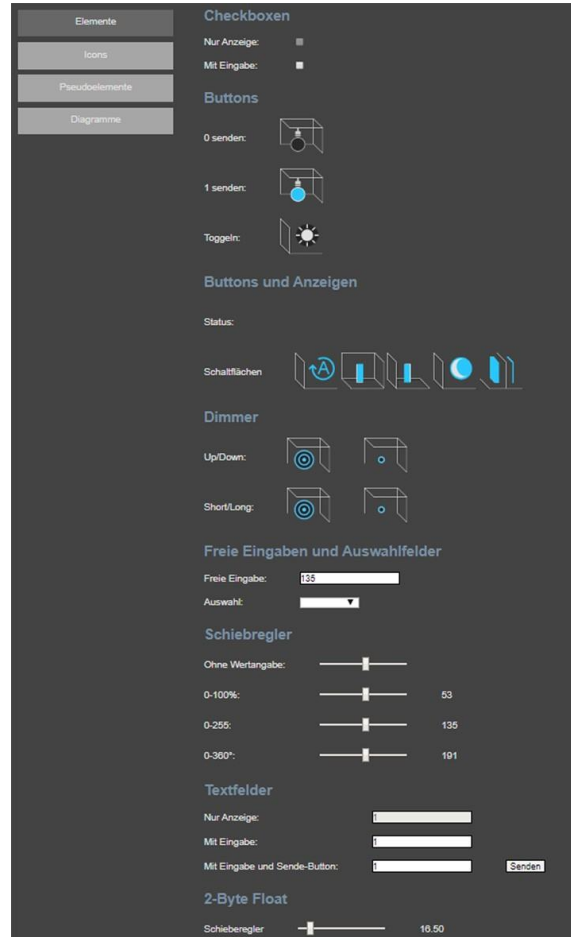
Elemente

Icons

Pseudoelemente

Diagramme

Checkboxen

Nur Anzeige:

Mit Eingabe:

Buttons

0 senden:

1 senden:

Toggeln:

Buttons und Anzeigen

Status:

Schaltflächen

Dimmer

Up/Down:

Short/Long:

Freie Eingaben und Auswahlfelder

Freie Eingabe: 135

Auswahl:

Schiebregler

Ohne Wertangabe:

0-100%: 53

0-255: 135

0-360°: 191

Textfelder

Nur Anzeige: 1

Mit Eingabe: 1

Mit Eingabe und Sende-Button: 1 Senden

2-Byte Float

Schieberegler 16.50